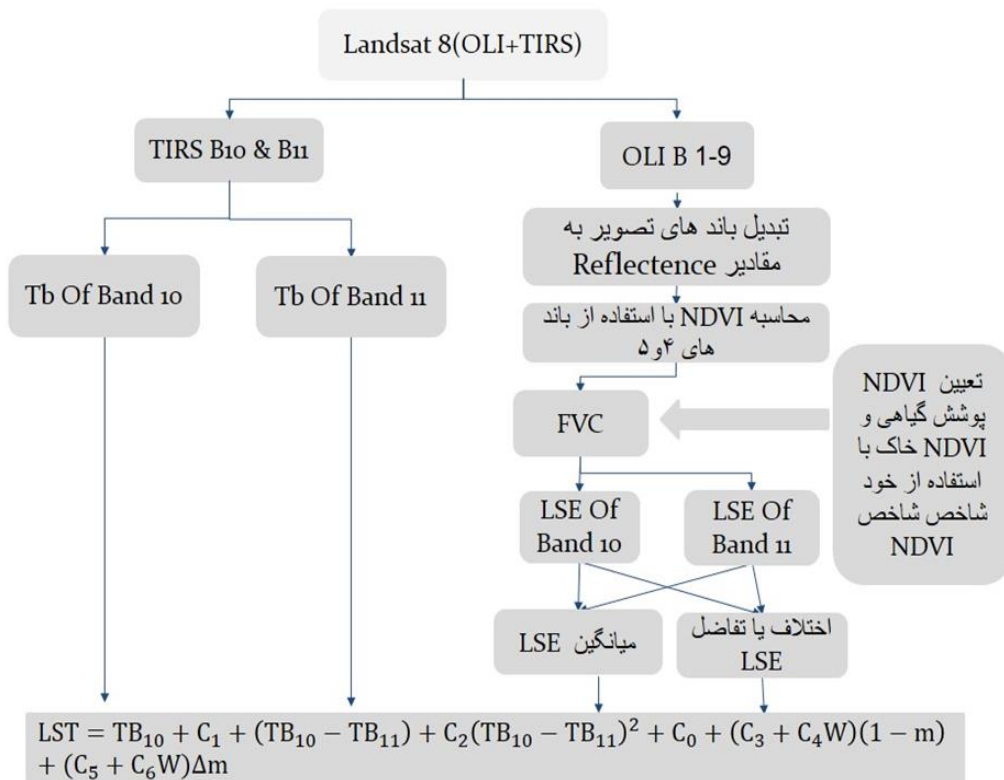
Landsat 8(OLI+TIRS)

TIRS B10 & B11

OLI B 1-9

Tb Of Band 10

Tb Of Band 11

تبدیل باند های تصویر به مقادیر Reflectence

محاسبه NDVI با استفاده از باند های ۴و ۵

FVC

تعیین NDVI پوشش گیاهی و NDVI خاک با استفاده از خود شاخص شاخص NDVI

LSE Of Band 10

LSE Of Band 11

میانگین LSE

اختلاف یا تفاضل LSE

$LST = TB_{10} + C_1 + (TB_{10} - TB_{11}) + C_2(TB_{10} - TB_{11})^2 + C_0 + (C_3 + C_4W)(1 - m) + (C_5 + C_6W)\Delta m$